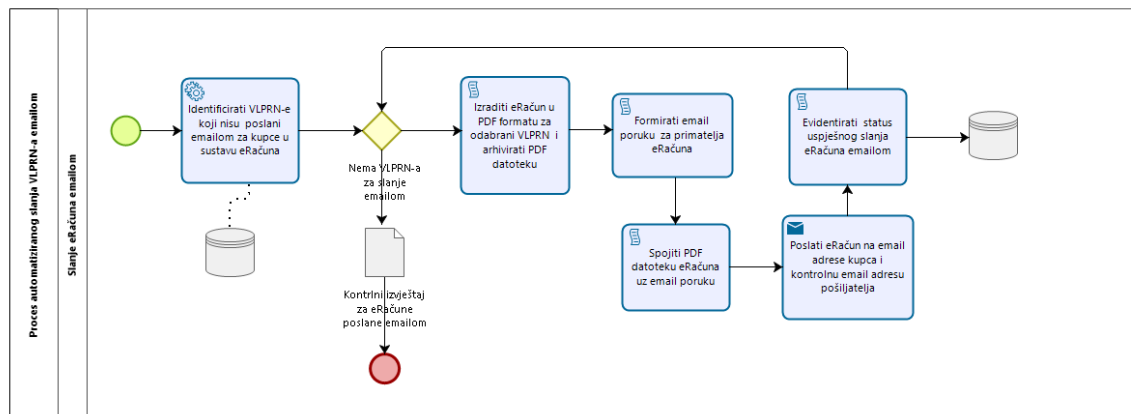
Proces automatiziranog slanja VLPRN-a emailom

Slanje eRačuna emailom

Identificirati VLPRN-e koji nisu poslani emailom za kupce u sustavu eRačuna

Nema VLPRN-a za slanje emailom

Kontrolni izvještaj za eRačune poslane emailom

Izraditi eRačun u PDF formatu za odabrani VLPRN i arhivirati PDF datoteku

Formirati email poruku za primatelja eRačuna

Spojiti PDF datoteku eRačuna uz email poruku

Poslati eRačun na email adrese kupca i kontrolnu email adresu pošiljatelja

Evidentirati status uspješnog slanja eRačuna emailom